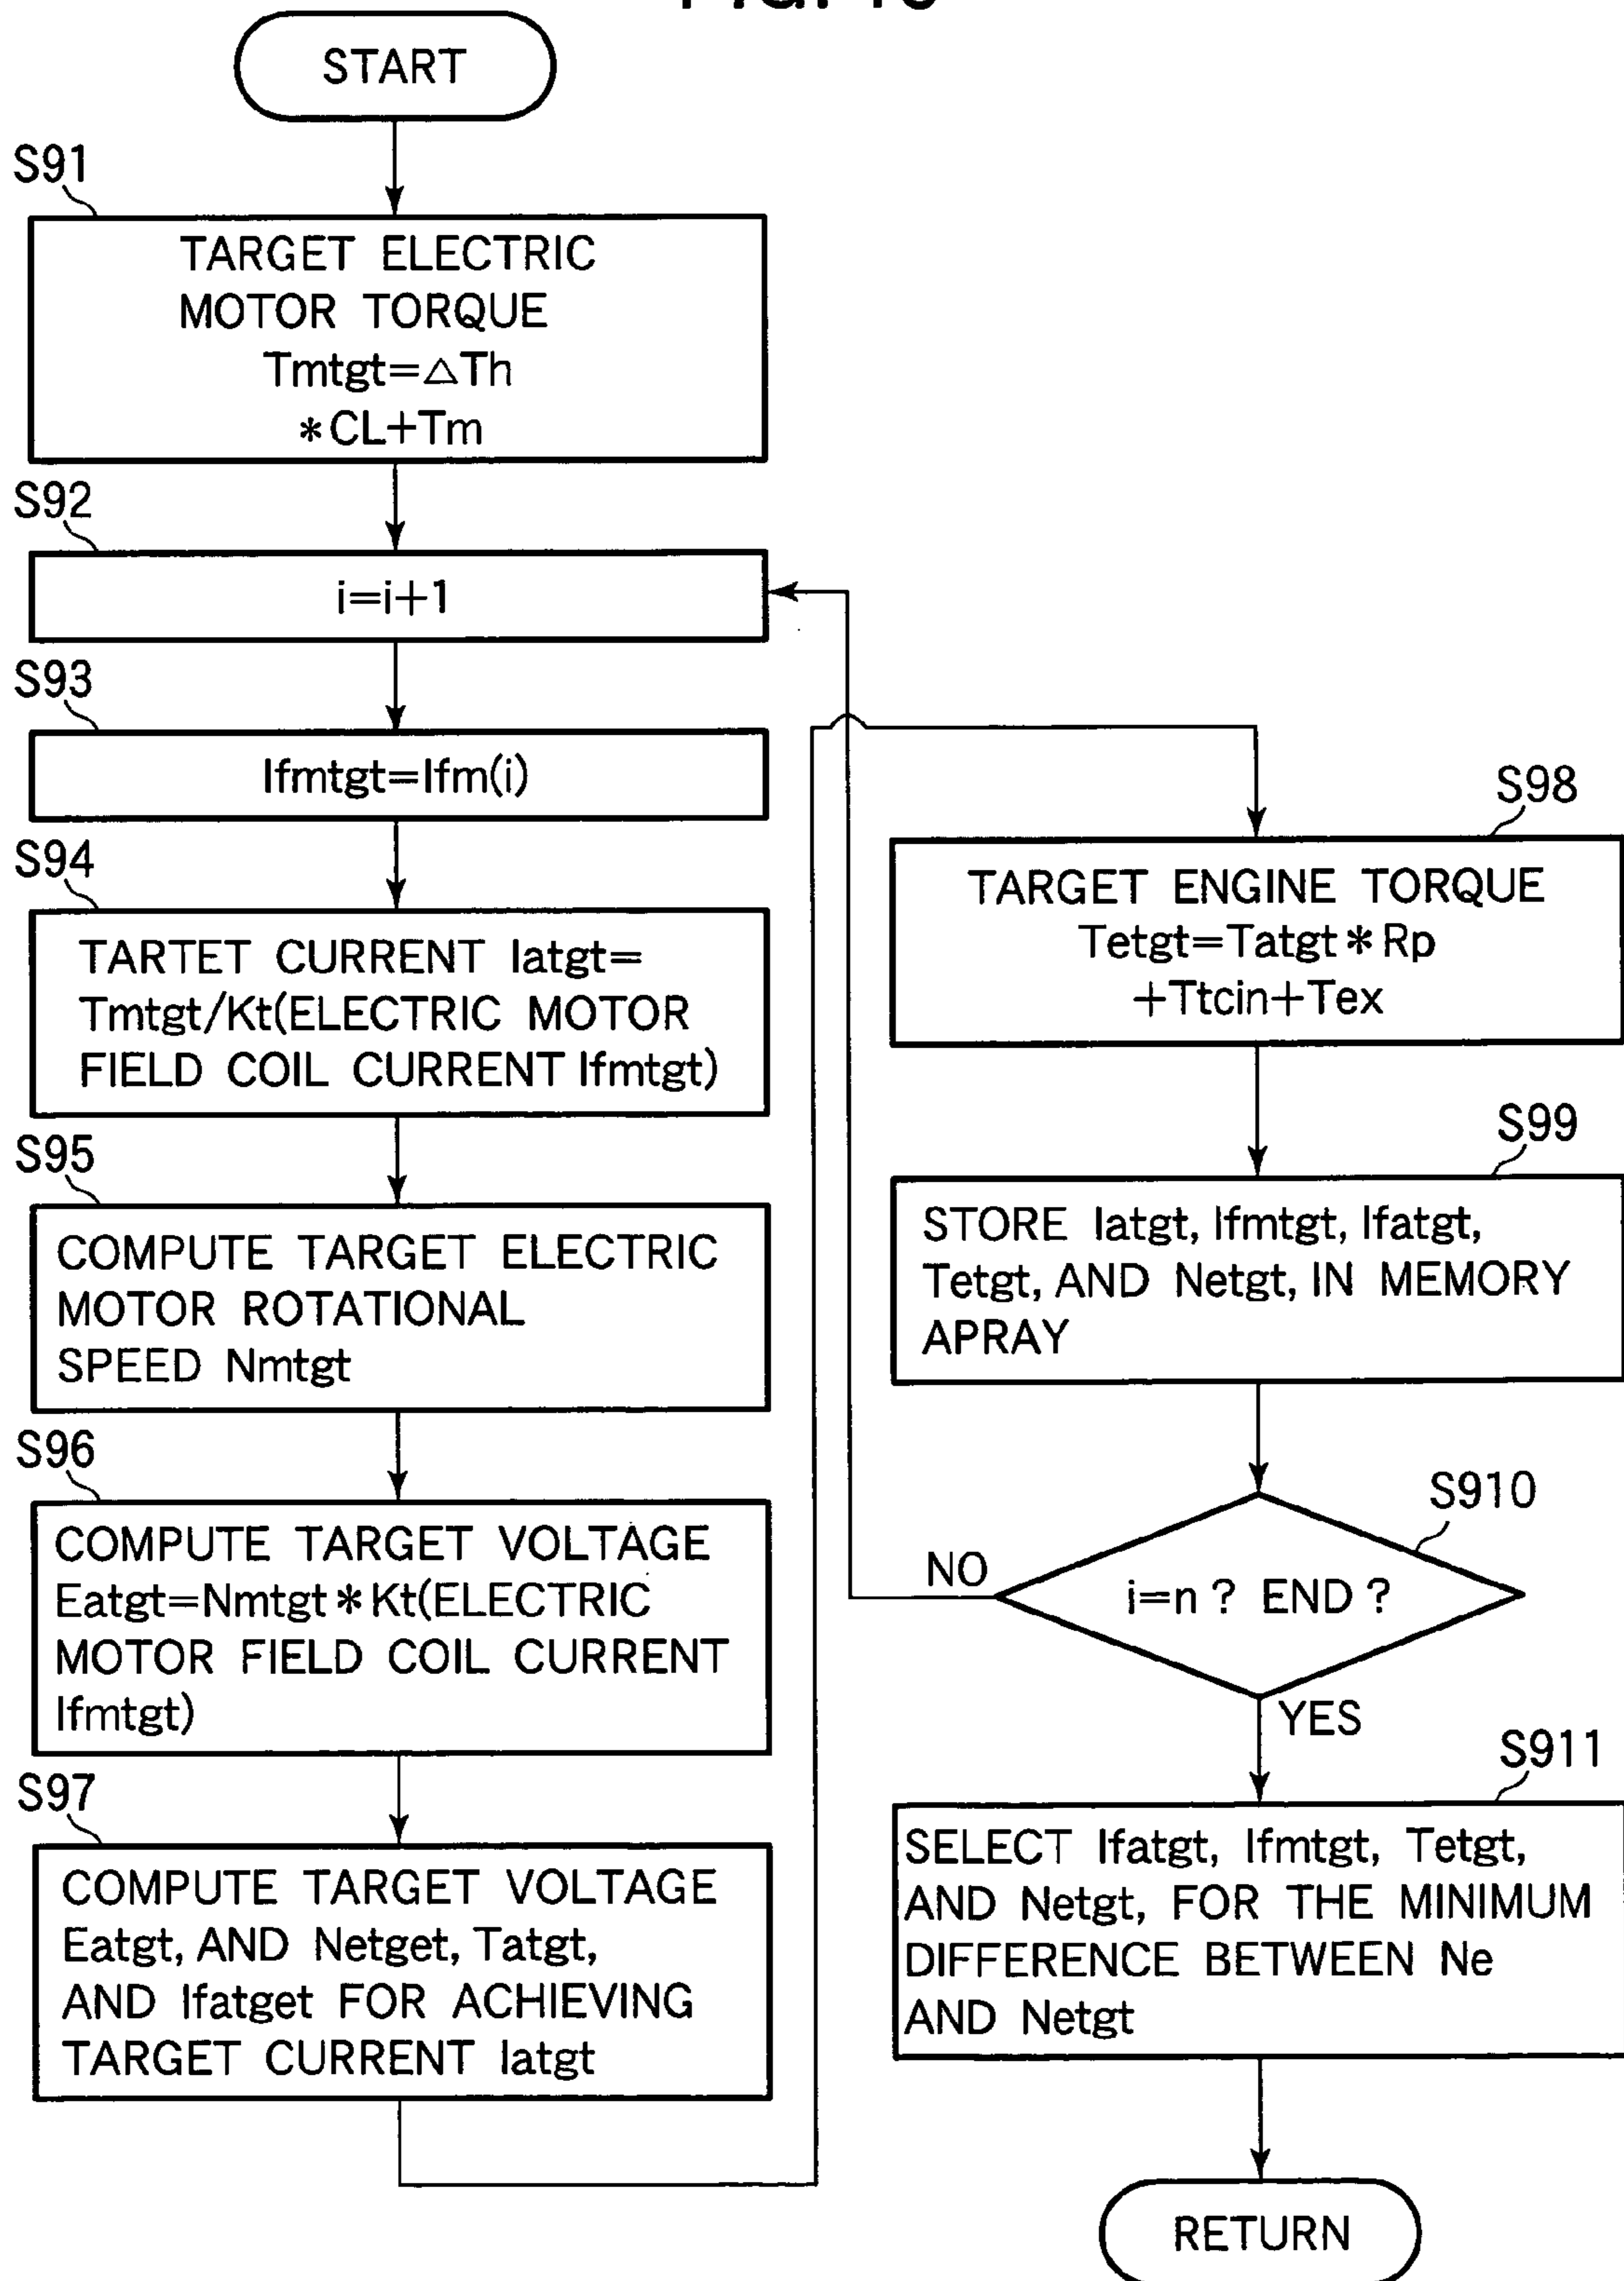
START

S91

TARGET ELECTRIC MOTOR TORQUE Tmtgt=△Th ∗CL+Tm

S92

i=i+1

S93

Ifmtgt=Ifm(i)

S94

TARTET CURRENT Iatgt= Tmtgt/Kt(ELECTRIC MOTOR FIELD COIL CURRENT Ifmtgt)

S95

COMPUTE TARGET ELECTRIC MOTOR ROTATIONAL SPEED Nmtgt

S96

COMPUTE TARGET VOLTAGE Eatgt=Nmtgt∗Kt(ELECTRIC MOTOR FIELD COIL CURRENT Ifmtgt)

S97

COMPUTE TARGET VOLTAGE Eatgt, AND Netget, Tatgt, AND Ifatget FOR ACHIEVING TARGET CURRENT Iatgt

S98

TARGET ENGINE TORQUE Tetgt=Tatgt∗Rp +Ttcin+Tex

S99

STORE Iatgt, Ifmtgt, Ifatgt, Tetgt, AND Netgt, IN MEMORY APRAY

S910

NO

i=n ? END ?

YES

S911

SELECT Ifatgt, Ifmtgt, Tetgt, AND Netgt, FOR THE MINIMUM DIFFERENCE BETWEEN Ne AND Netgt

RETURN